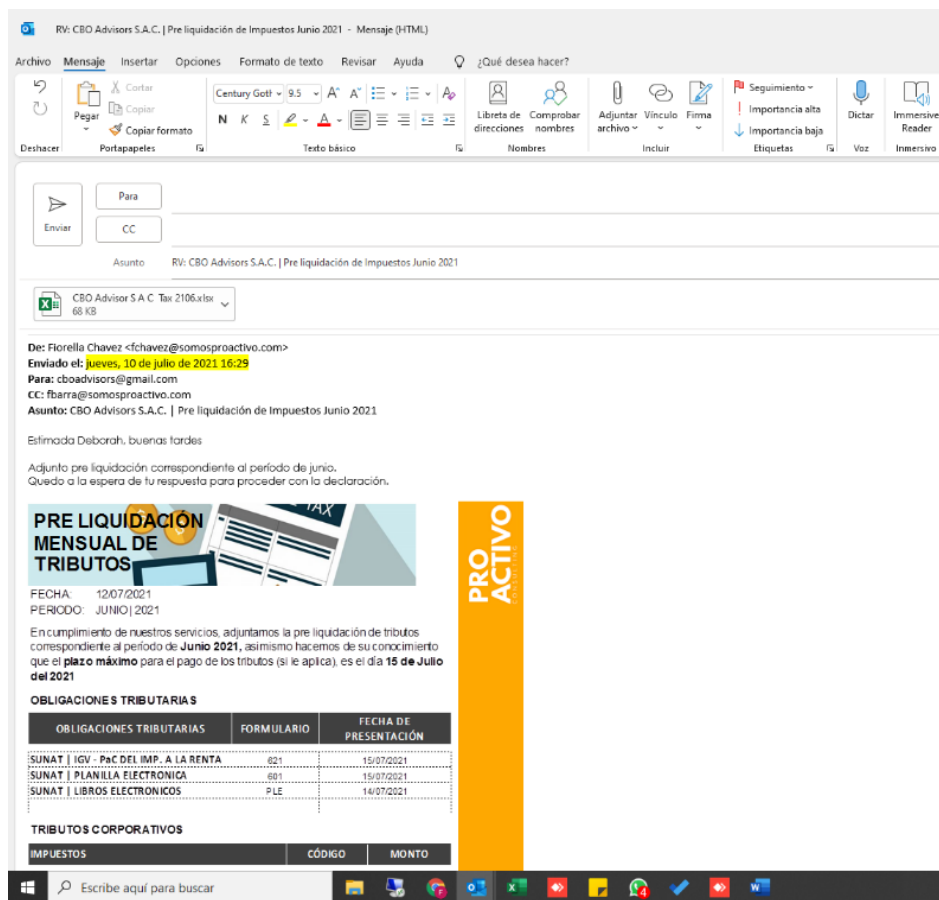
RV: CBO Advisors S.A.C. | Pre liquidación de Impuestos Junio 2021 - Mensaje (HTML)

Archivo Mensaje Insertar Opciones Formato de texto Revisar Ayuda ¿Qué desea hacer?

Deshacer
Pegar
Cortar
Copiar
Copiar formato
Portapapeles
Century Goth 9.5
N K S
Texto básico
Libreta de direcciones
Comprobar nombres
Nombres
Adjuntar archivo
Vínculo
Firma
Incluir
Seguimiento
Importancia alta
Importancia baja
Etiquetas
Dictar
Voz
Immersive Reader
Inmersivo

Enviar
Para
CC
Asunto RV: CBO Advisors S.A.C. | Pre liquidación de Impuestos Junio 2021

CBO Advisor S A C Tax 2106.xlsx
68 KB

De: Fiorella Chavez <fchavez@somosproactivo.com>
Enviado el: jueves, 10 de julio de 2021 16:29
Para: cboadvisors@gmail.com
CC: fbarra@somosproactivo.com
Asunto: CBO Advisors S.A.C. | Pre liquidación de Impuestos Junio 2021

Estimada Deborah, buenas tardes

Adjunto pre liquidación correspondiente al período de junio.
Quedo a la espera de tu respuesta para proceder con la declaración.

PRE LIQUIDACIÓN MENSUAL DE TRIBUTOS
TAX

PRO ACTIVO

FECHA: 12/07/2021
PERIODO: JUNIO| 2021

En cumplimiento de nuestros servicios, adjuntamos la pre liquidación de tributos correspondiente al período de Junio 2021, asimismo hacemos de su conocimiento que el plazo máximo para el pago de los tributos (si le aplica), es el día 15 de Julio del 2021

OBLIGACIONES TRIBUTARIAS

| OBLIGACIONES TRIBUTARIAS | FORMULARIO | FECHA DE PRESENTACIÓN |
|---|---|---|
| SUNAT \| IGV - PaC DEL IMP. A LA RENTA | 621 | 15/07/2021 |
| SUNAT \| PLANILLA ELECTRONICA | 601 | 15/07/2021 |
| SUNAT \| LIBROS ELECTRONICOS | PLE | 14/07/2021 |

TRIBUTOS CORPORATIVOS

| IMPUESTOS | CÓDIGO | MONTO |
|---|---|---|

Escribe aquí para buscar